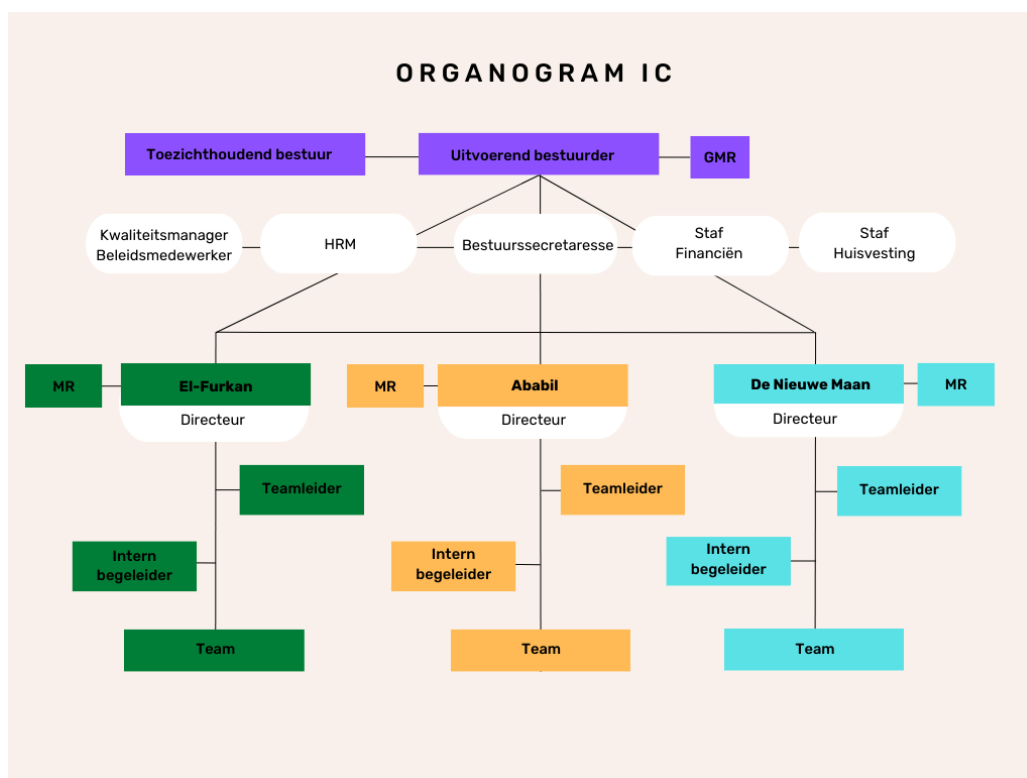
ORGANOGRAM IC

Toezichthoudend bestuur

Uitvoerend bestuurder

GMR

Kwaliteitsmanager Beleidsmedewerker

HRM

Bestuurssecretaresse

Staf Financiën

Staf Huisvesting

MR

El-Furkan

Directeur

Teamleider

Intern begeleider

Team

MR

Ababil

Directeur

Teamleider

Intern begeleider

Team

De Nieuwe Maan

MR

Directeur

Teamleider

Intern begeleider

Team